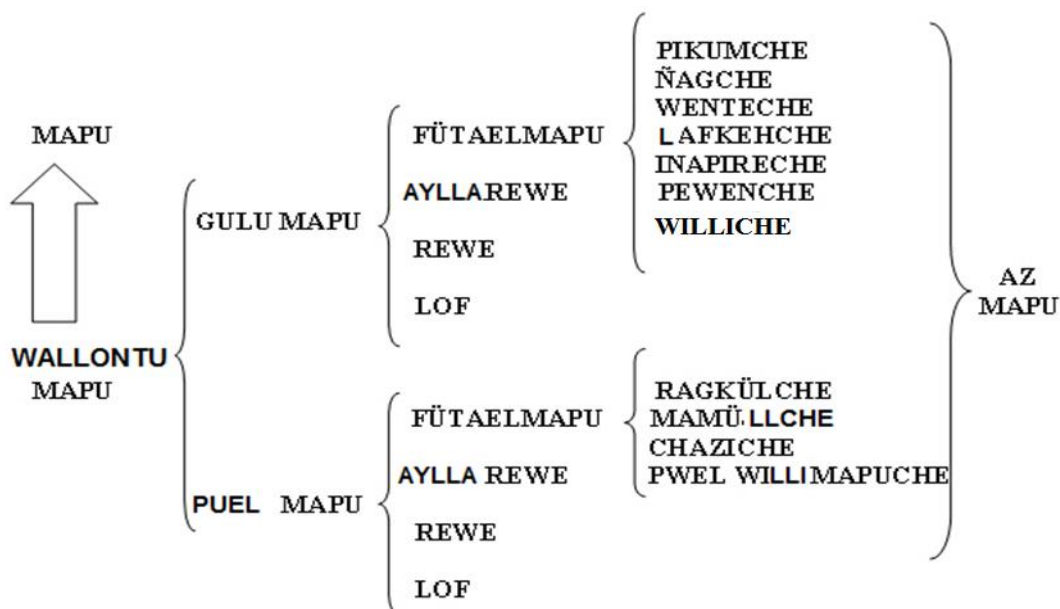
MAPU

WALLONTU MAPU

GULU MAPU

FÜTAELMAPU
AYLLAREWE
REWE
LOF

PIKUMCHE
ÑAGCHE
WENTECHE
LAFKEHCHE
INAPIRECHE
PEWENCHE
WILLICHE

PUEL MAPU

FÜTAELMAPU
AYLLA REWE
REWE
LOF

RAGKÜLCHE
MAMÜLLCHE
CHAZICHE
PWEL WILLIMAPUCHE

AZ MAPU